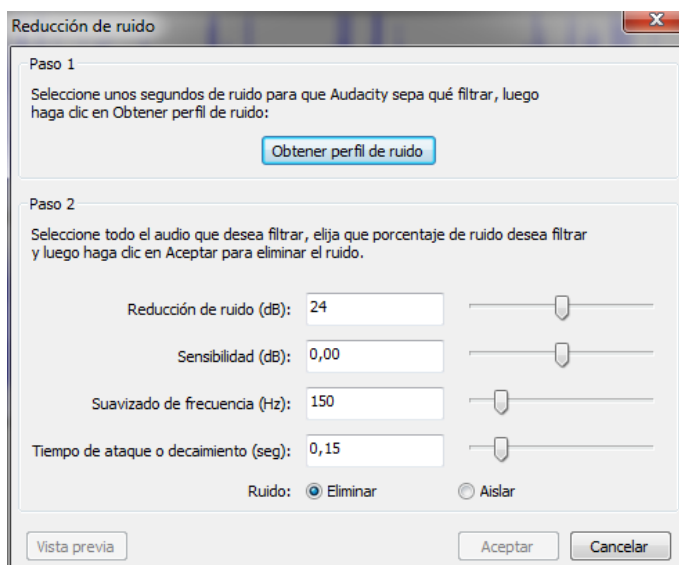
Reducción de ruido

Paso 1

Seleccione unos segundos de ruido para que Audacity sepa qué filtrar, luego haga clic en Obtener perfil de ruido:

Obtener perfil de ruido

Paso 2

Seleccione todo el audio que desea filtrar, elija que porcentaje de ruido desea filtrar y luego haga clic en Aceptar para eliminar el ruido.

Reducción de ruido (dB): 24

Sensibilidad (dB): 0,00

Suavizado de frecuencia (Hz): 150

Tiempo de ataque o decaimiento (seg): 0,15

Ruido: Eliminar Aislar

Vista previa

Aceptar Cancelar